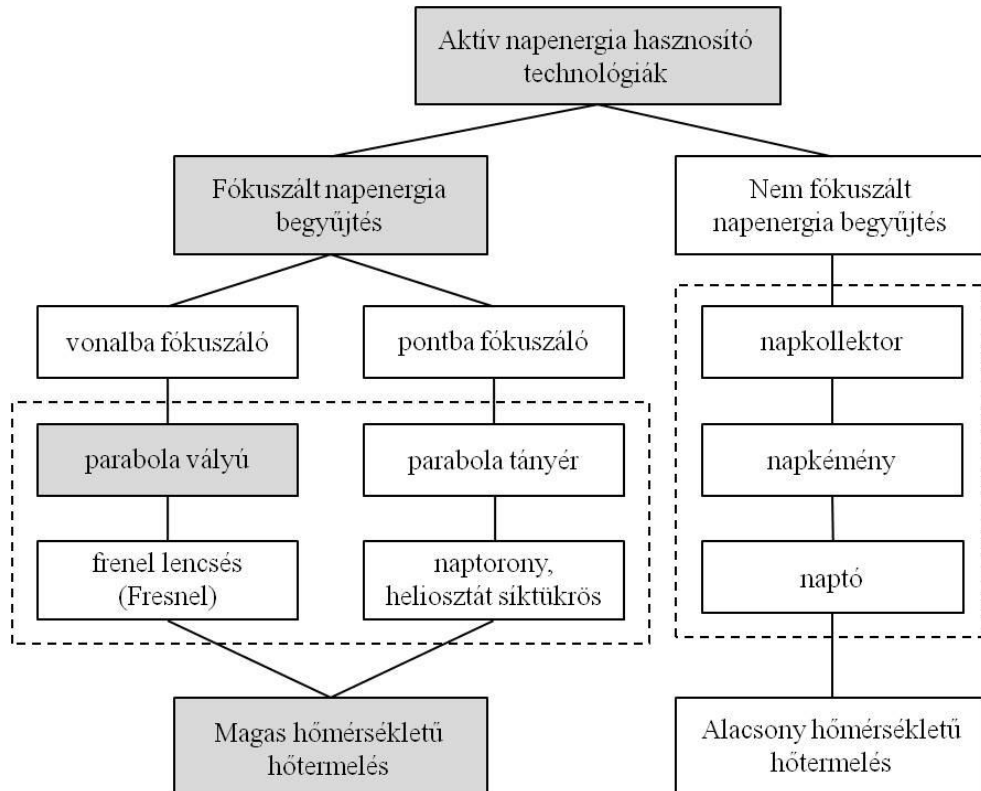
Aktív napenergia hasznosító technológiák

Fókuszált napenergia begyűjtés

Nem fókuszált napenergia begyűjtés

vonalba fókuszáló

pontba fókuszáló

napkollektor

parabola vályú

parabola tányér

napkémény

frenel lencsés (Fresnel)

naptorony, heliosztát síktükrös

naptó

Magas hőmérsékletű hőtermelés

Alacsony hőmérsékletű hőtermelés